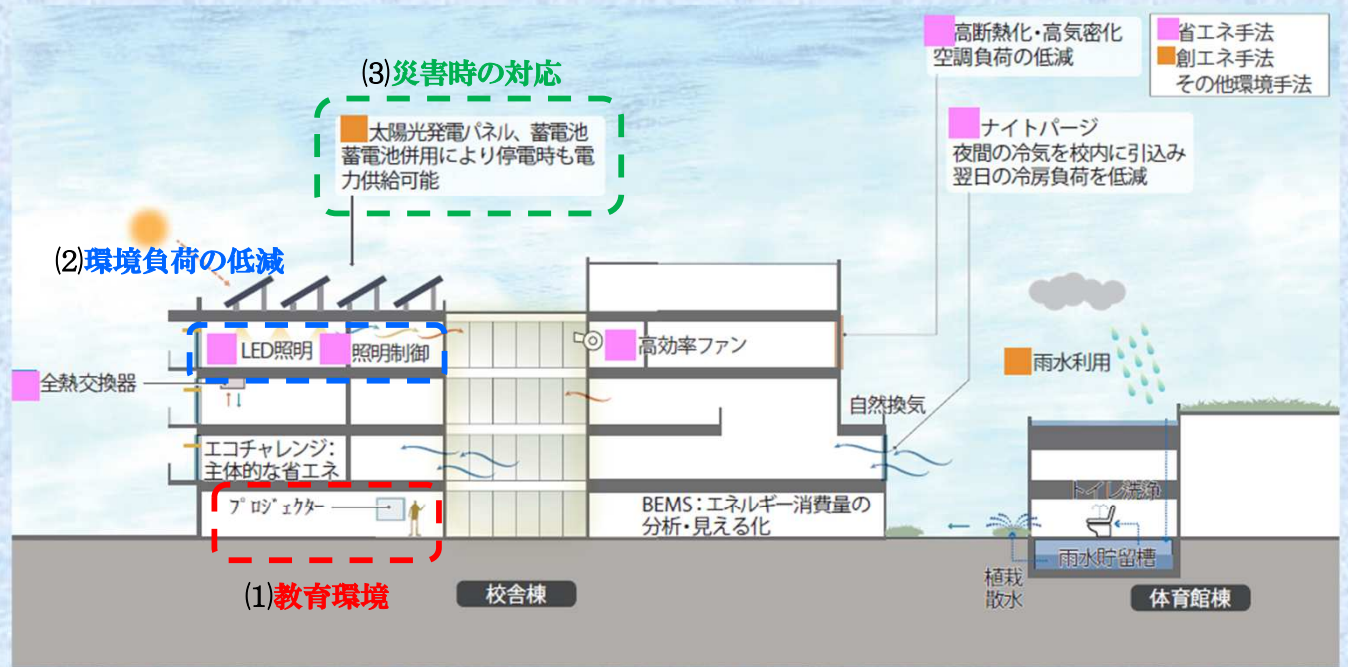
高断熱化・高気密化
空調負荷の低減

省エネ手法
創エネ手法
その他環境手法

(3)災害時の対応

太陽光発電パネル、蓄電池
蓄電池併用により停電時も電力供給可能

ナイトパージ
夜間の冷気を校内に引込み
翌日の冷房負荷を低減

(2)環境負荷の低減

LED照明
照明制御
高効率ファン
全熱交換器
雨水利用
自然換気
エコチャレンジ:
主体的な省エネ
トイレ洗浄
プロジェクター
BEMS:エネルギー消費量の分析・見える化
雨水貯留槽
植栽散水
(1)教育環境
校舎棟
体育館棟